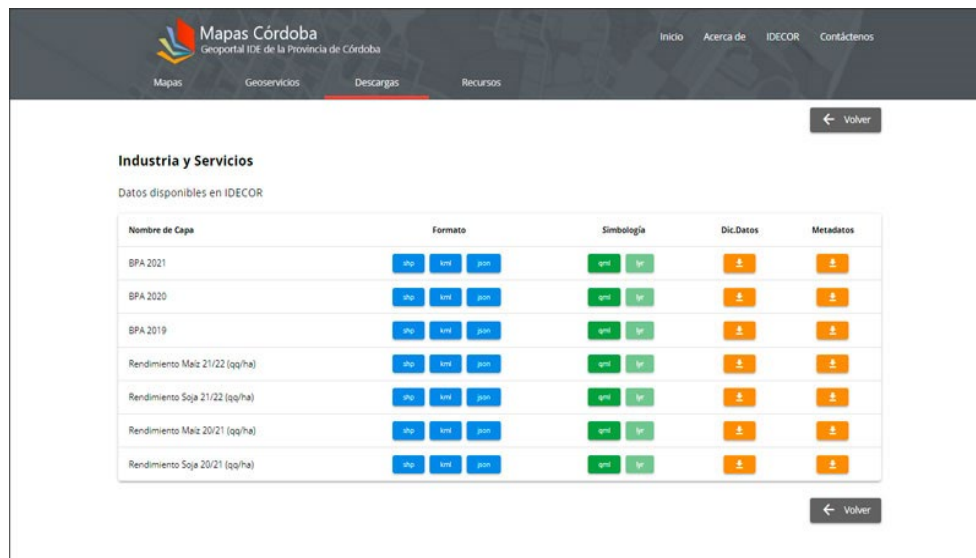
Mapas Córdoba
Geoportal IDE de la Provincia de Córdoba

Inicio Acerca de IDECOR Contáctenos

Mapas Geoservicios Descargas Recursos

Volver

Industria y Servicios

Datos disponibles en IDECOR

| Nombre de Capa | Formato | Simbología | Dic.Datos | Metadatos |
|---|---|---|---|---|
| BPA 2021 | shp kml json | qml lyr | | |
| BPA 2020 | shp kml json | qml lyr | | |
| BPA 2019 | shp kml json | qml lyr | | |
| Rendimiento Maíz 21/22 (qq/ha) | shp kml json | qml lyr | | |
| Rendimiento Soja 21/22 (qq/ha) | shp kml json | qml lyr | | |
| Rendimiento Maíz 20/21 (qq/ha) | shp kml json | qml lyr | | |
| Rendimiento Soja 20/21 (qq/ha) | shp kml json | qml lyr | | |

Volver